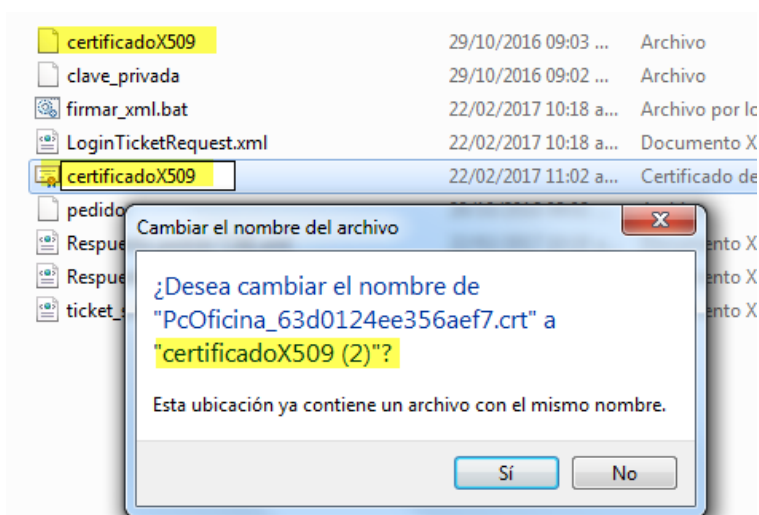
certificadoX509 29/10/2016 09:03 ... Archivo
clave_privada 29/10/2016 09:02 ... Archivo
firmar_xml.bat 22/02/2017 10:18 a... Archivo por lo
LoginTicketRequest.xml 22/02/2017 10:18 a... Documento X
certificadoX509 22/02/2017 11:02 a... Certificado de
pedido
Respue ento X
Respue ento X
ticket_ ento X

Cambiar el nombre del archivo

¿Desea cambiar el nombre de "PcOficina_63d0124ee356aef7.crt" a "certificadoX509 (2)"?

Esta ubicación ya contiene un archivo con el mismo nombre.

Sí No